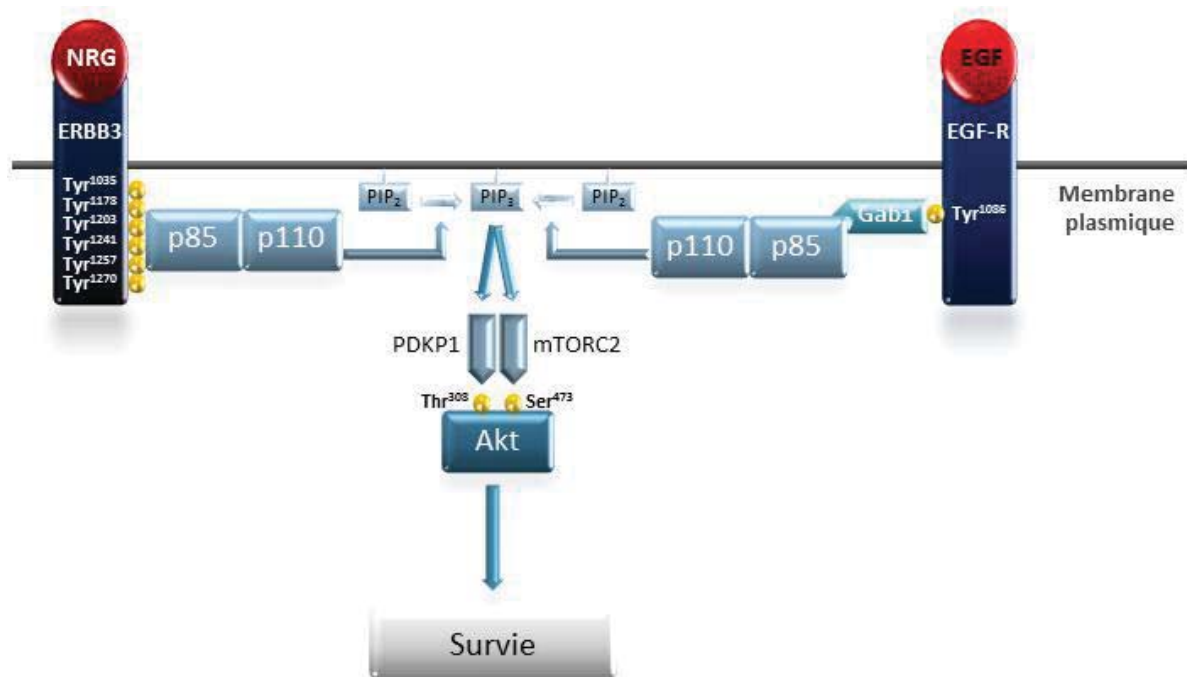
NRG

ERBB3

Tyr$^{1035}$
Tyr$^{1178}$
Tyr$^{1203}$
Tyr$^{1241}$
Tyr$^{1257}$
Tyr$^{1270}$

p85

p110

PIP$_2$

PIP$_3$

PIP$_2$

p110

p85

Gab1

Tyr$^{1086}$

EGF

EGF-R

Membrane plasmique

PDKP1

mTORC2

Thr$^{308}$

Ser$^{473}$

Akt

Survie